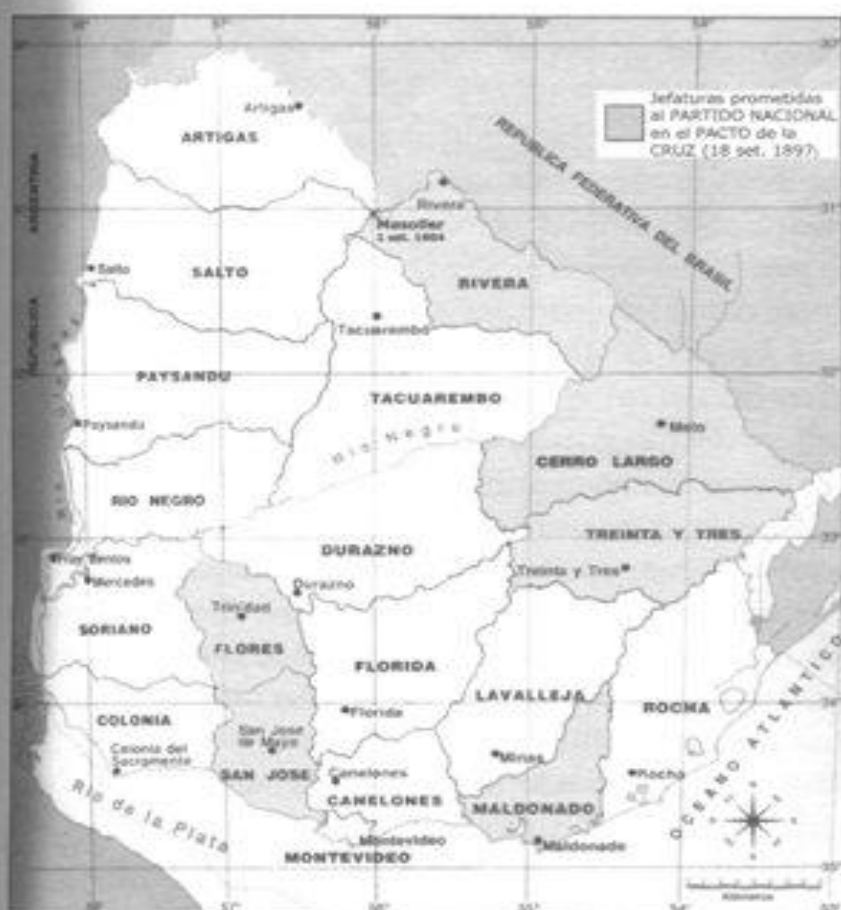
Jefaturas prometidas al PARTIDO NACIONAL en el PACTO de la CRUZ (18 set. 1897)

REPUBLICA FEDERATIVA DEL BRASIL

REPUBLICA ARGENTINA

Artigas
ARTIGAS
Rivera
Masoller
1 set. 1904
Salto
SALTO
RIVERA
Tacuarembo
PAYSANDU
TACUAREMBO
Paysandu
Rio Negro
Melo
CERRO LARGO
RIO NEGRO
TREINTA Y TRES
Fray Bentos
DURAZNO
Mercedes
Durazno
Treinta y Tres
Trinidad
SORIANO
FLORES
FLORIDA
LAVALLEJA
ROCHA
COLONIA
Florida
San Jose de Mayo
Colonia del Sacramento
Minas
Rocha
SAN JOSE
Canelones
CANELONES
MALDONADO
Rio de la Plata
Montevideo
Maldonado
MONTEVIDEO
OCEANO ATLANTICO

57°
56°
55°
54°
58°
31°
32°
33°
34°
35°
30°
Kilometros